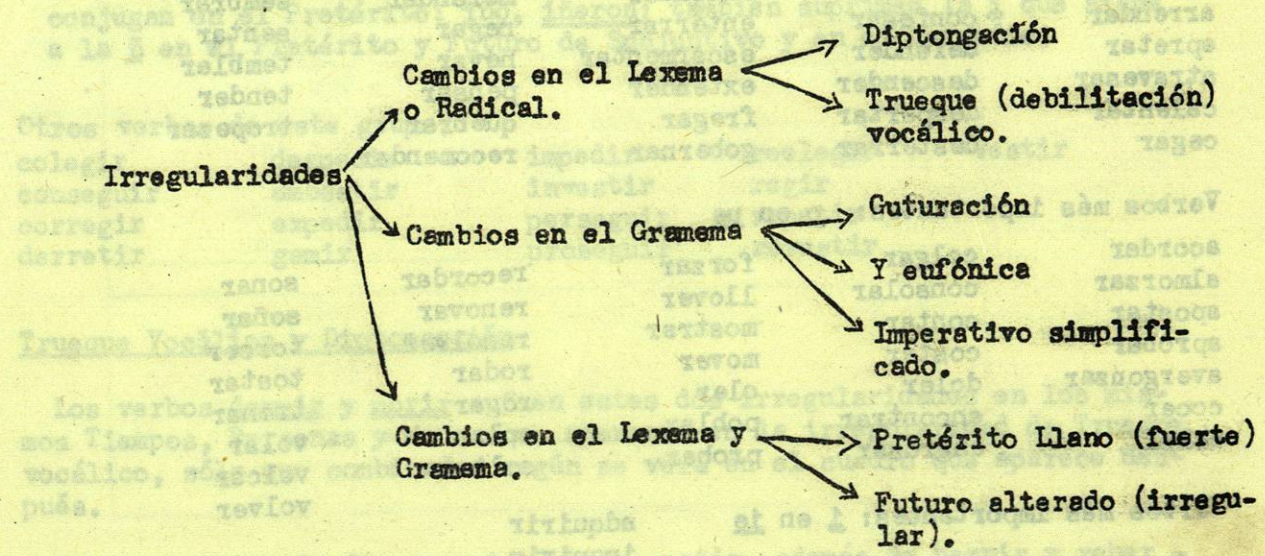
Irregularidades

Cambios en el Lexema o Radical.

Diptongación

Trueque (debilitación) vocálico.

Cambios en el Gramema

Guturación

Y eufónica

Imperativo simplificado.

Cambios en el Lexema y Gramema.

Pretérito Llano (fuerte)

Futuro alterado (irregular).